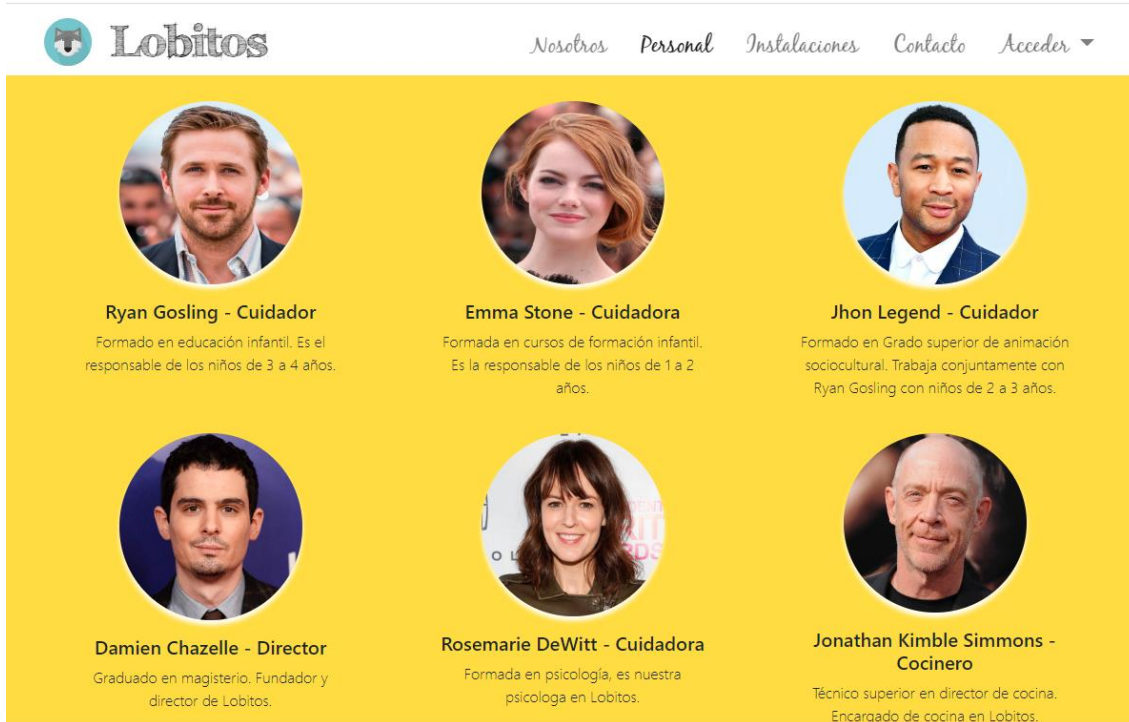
Lobitos

Nosotros Personal Instalaciones Contacto Acceder

Ryan Gosling - Cuidador

Formado en educación infantil. Es el responsable de los niños de 3 a 4 años.

Emma Stone - Cuidadora

Formada en cursos de formación infantil. Es la responsable de los niños de 1 a 2 años.

Jhon Legend - Cuidador

Formado en Grado superior de animación sociocultural. Trabaja conjuntamente con Ryan Gosling con niños de 2 a 3 años.

Damien Chazelle - Director

Graduado en magisterio. Fundador y director de Lobitos.

Rosemarie DeWitt - Cuidadora

Formada en psicología, es nuestra psicologa en Lobitos.

Jonathan Kimble Simmons - Cocinero

Técnico superior en director de cocina. Encargado de cocina en Lobitos.